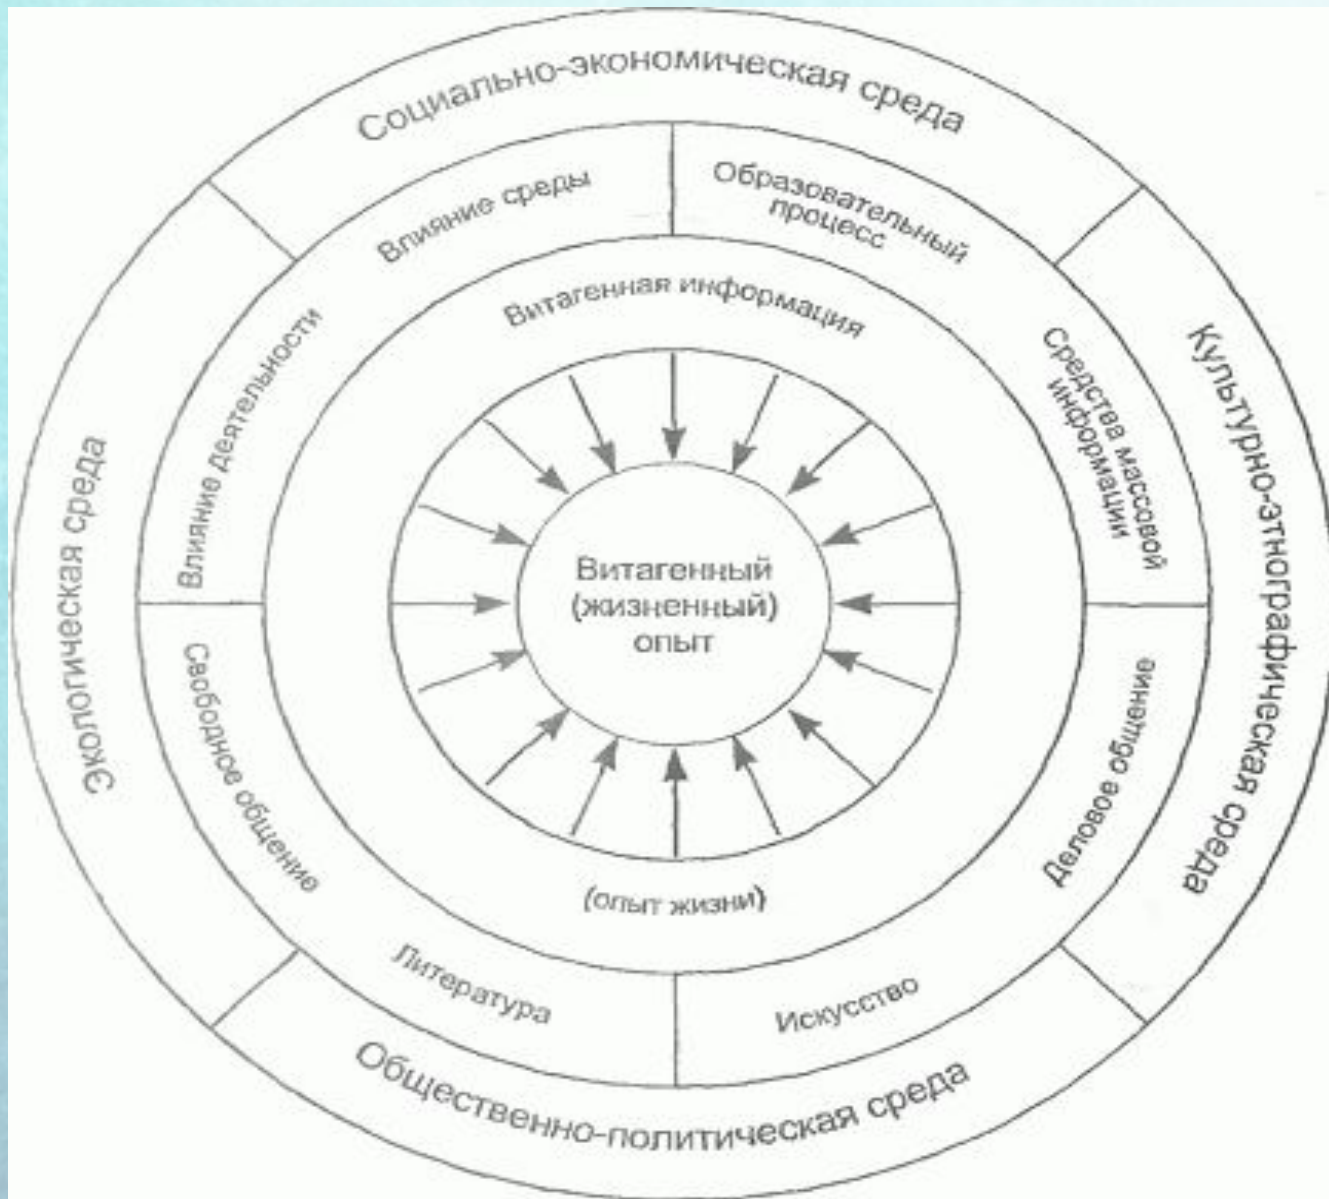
Социально-экономическая среда

Культурно-этнографическая среда

Общественно-политическая среда

Экологическая среда

Влияние среды

Образовательный процесс

Средства массовой информации

Деловое общение

Искусство

Литература

Свободное общение

Влияние деятельности

Витагенная информация

(опыт жизни)

Витагенный (жизненный) опыт